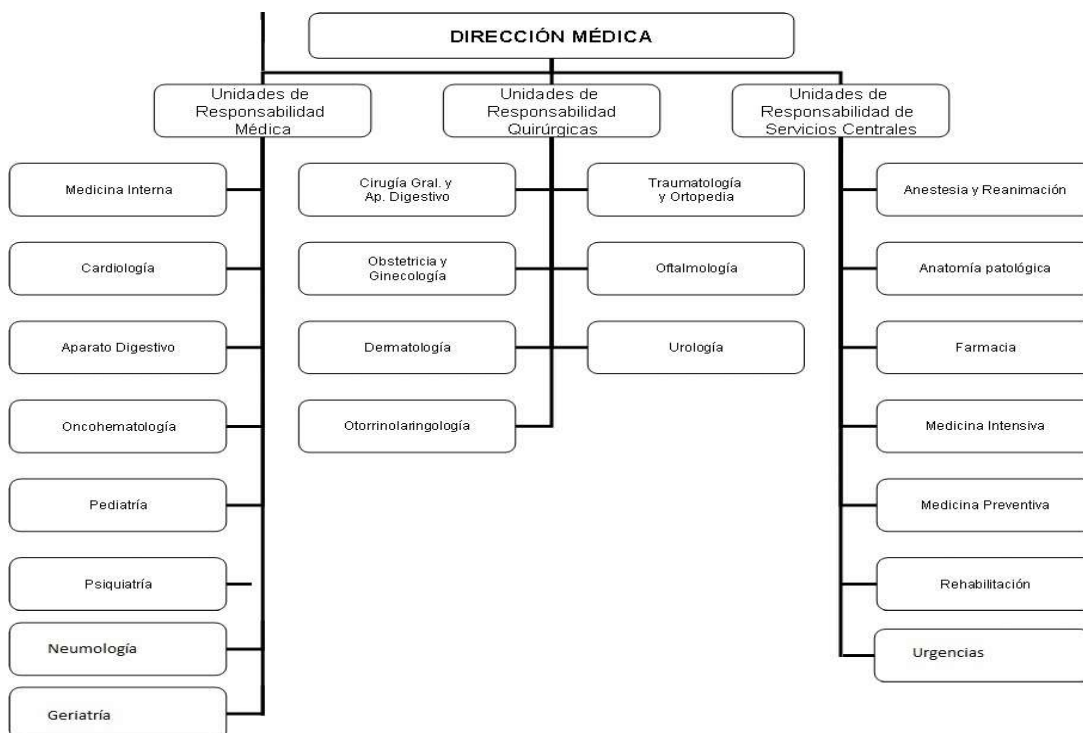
DIRECCIÓN MÉDICA

Unidades de Responsabilidad Médica

Unidades de Responsabilidad Quirúrgicas

Unidades de Responsabilidad de Servicios Centrales

Medicina Interna

Cardiología

Aparato Digestivo

Oncohematología

Pediatría

Psiquiatría

Neumología

Geriatría

Cirugía Gral. y Ap. Digestivo

Obstetricia y Ginecología

Dermatología

Otorrinolaringología

Traumatología y Ortopedia

Oftalmología

Urología

Anestesia y Reanimación

Anatomía patológica

Farmacia

Medicina Intensiva

Medicina Preventiva

Rehabilitación

Urgencias